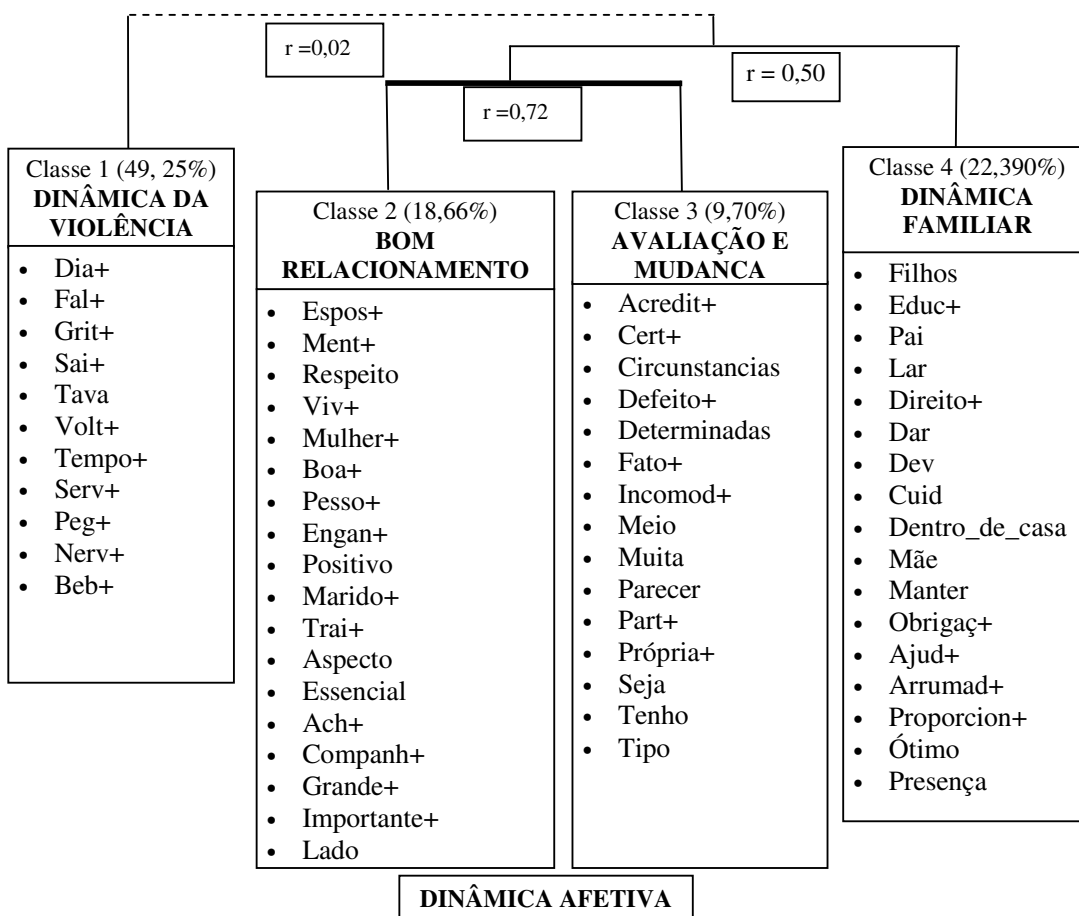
r =0,02

r = 0,50

r =0,72

Classe 1 (49, 25%)
**DINÂMICA DA VIOLÊNCIA**

- Dia+
- Fal+
- Grit+
- Sai+
- Tava
- Volt+
- Tempo+
- Serv+
- Peg+
- Nerv+
- Beb+

Classe 2 (18,66%)
**BOM RELACIONAMENTO**

- Espos+
- Ment+
- Respeito
- Viv+
- Mulher+
- Boa+
- Pesso+
- Engan+
- Positivo
- Marido+
- Trai+
- Aspecto
- Essencial
- Ach+
- Companh+
- Grande+
- Importante+
- Lado

Classe 3 (9,70%)
**AVALIAÇÃO E MUDANCA**

- Acredit+
- Cert+
- Circunstancias
- Defeito+
- Determinadas
- Fato+
- Incomod+
- Meio
- Muita
- Parecer
- Part+
- Própria+
- Seja
- Tenho
- Tipo

Classe 4 (22,390%)
**DINÂMICA FAMILIAR**

- Filhos
- Educ+
- Pai
- Lar
- Direito+
- Dar
- Dev
- Cuid
- Dentro_de_casa
- Mãe
- Manter
- Obrigaç+
- Ajud+
- Arrumad+
- Proporcion+
- Ótimo
- Presença

**DINÂMICA AFETIVA**